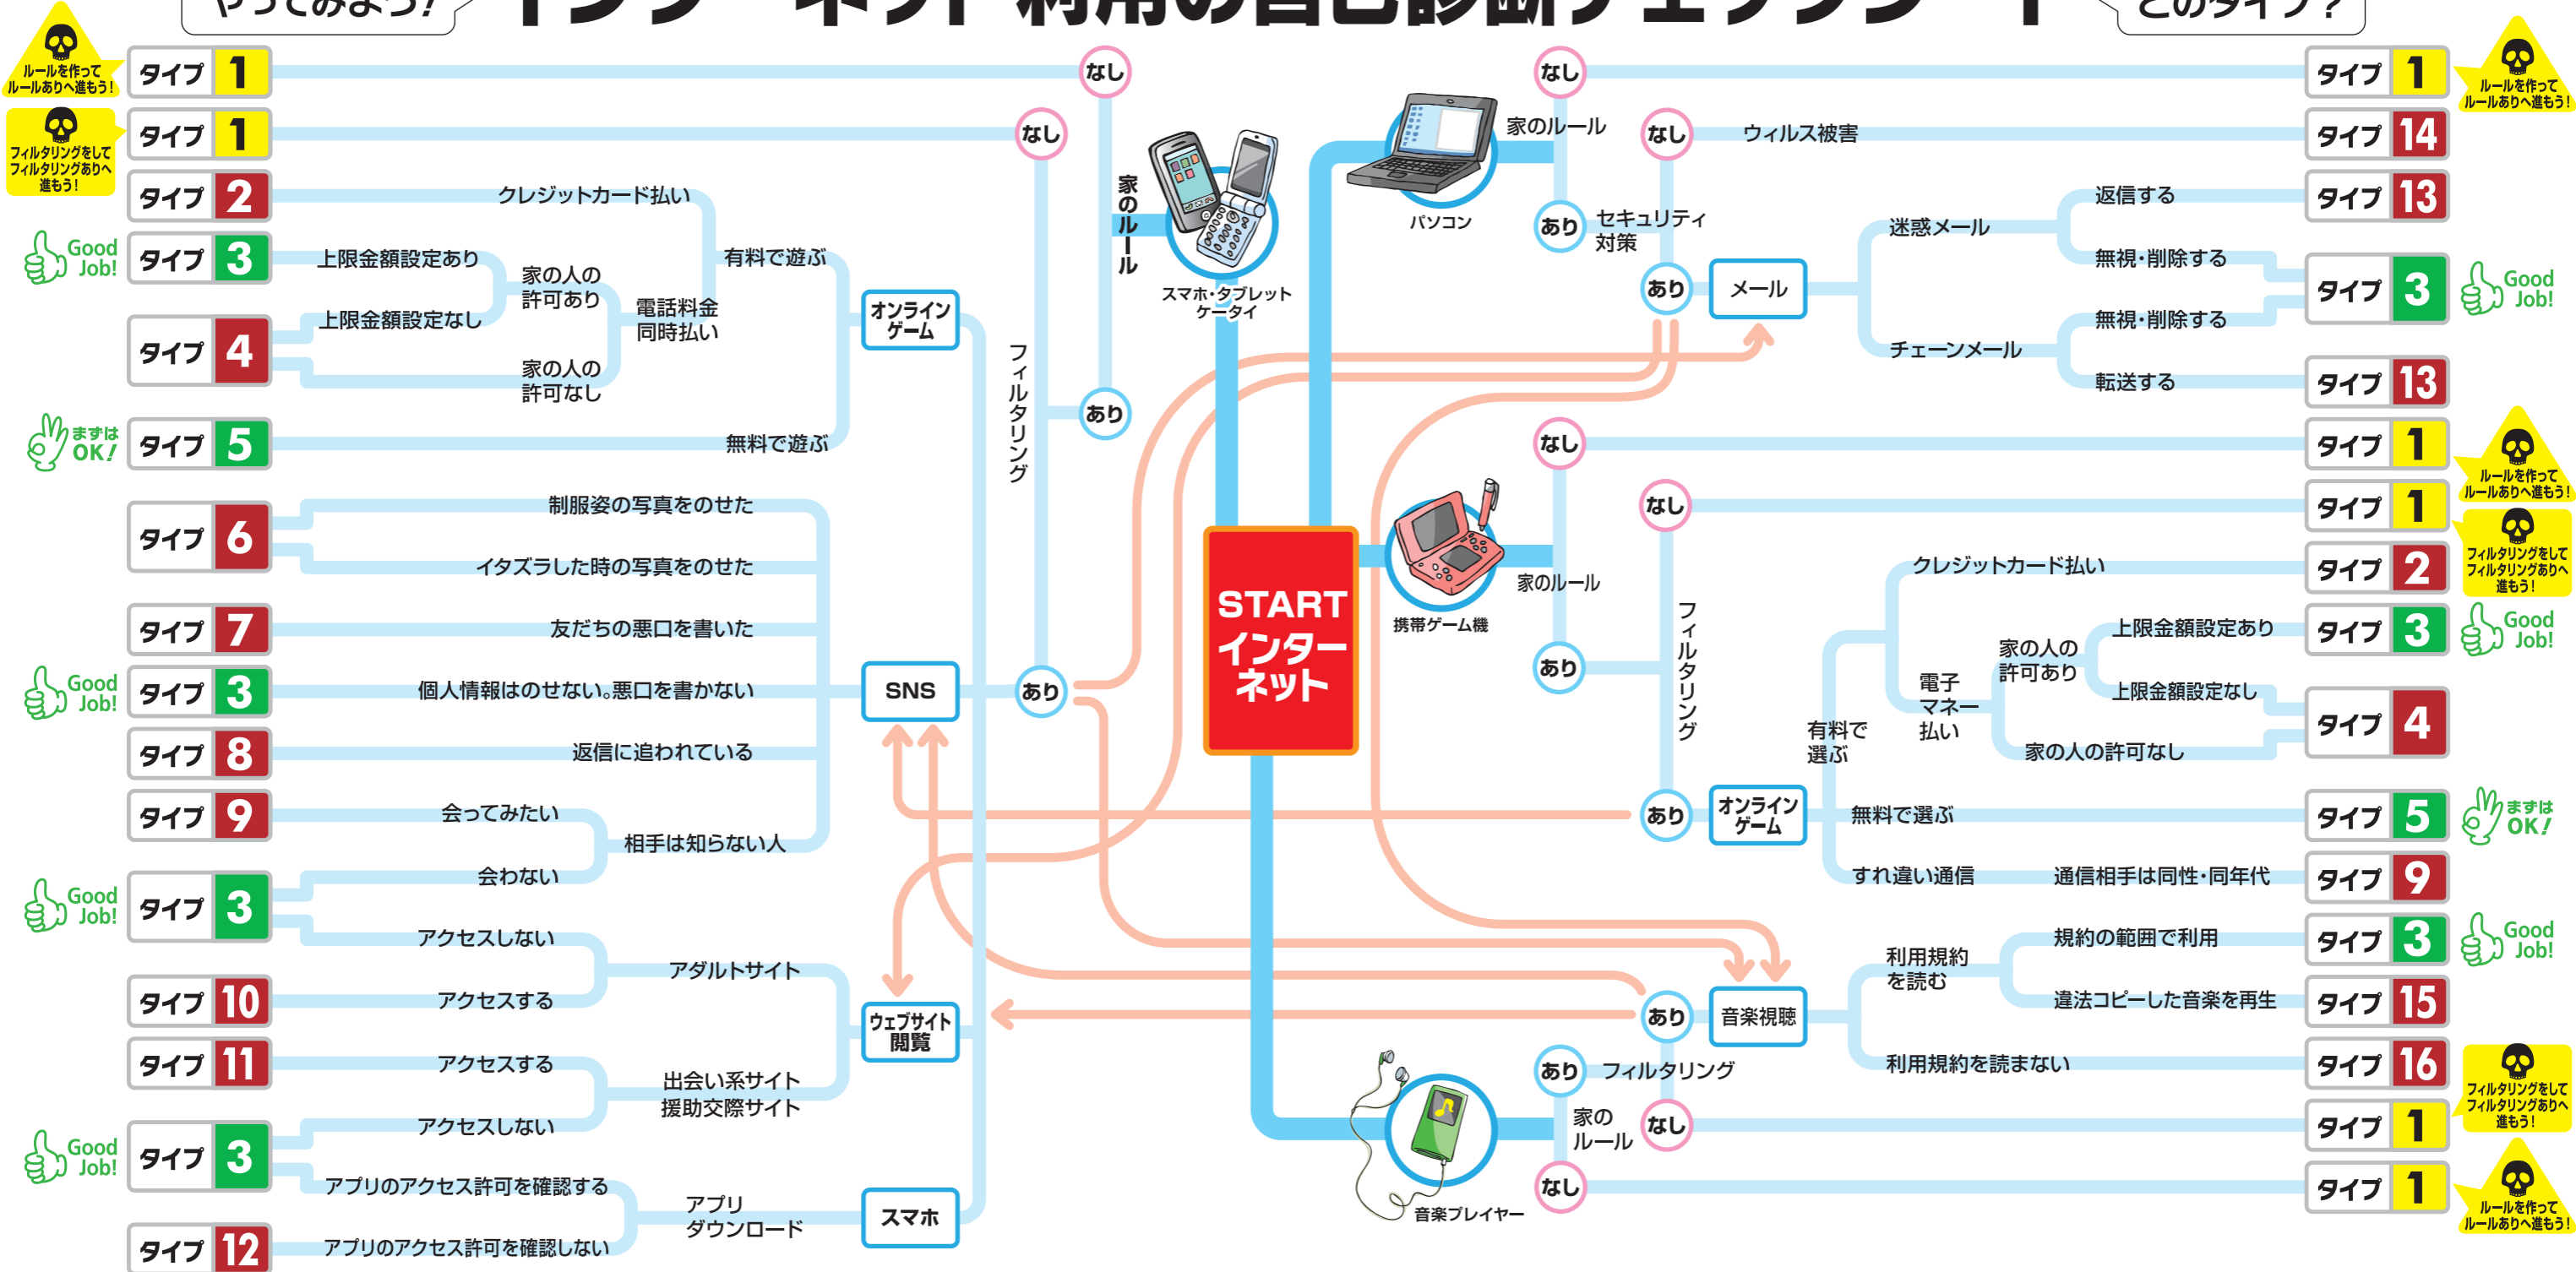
やってみよう! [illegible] どのタイプ?

ルールを作って ルールありへ進もう!
タイプ 1
フィルタリングをして フィルタリングありへ進もう!
タイプ 1
タイプ 2 クレジットカード払い
Good Job! タイプ 3 上限金額設定あり
家の人の許可あり
有料で遊ぶ
電話料金同時払い
タイプ 4 上限金額設定なし
家の人の許可なし
オンラインゲーム
まずはOK! タイプ 5 無料で遊ぶ
タイプ 6 制服姿の写真をのせた
イタズラした時の写真をのせた
タイプ 7 友だちの悪口を書いた
Good Job! タイプ 3 個人情報はのせない。悪口を書かない
SNS
タイプ 8 返信に追われている
タイプ 9 会ってみたい
相手は知らない人
Good Job! タイプ 3 会わない
アクセスしない
アダルトサイト
タイプ 10 アクセスする
ウェブサイト閲覧
タイプ 11 アクセスする
出会い系サイト 援助交際サイト
Good Job! タイプ 3 アクセスしない
アプリのアクセス許可を確認する
アプリダウンロード
スマホ
タイプ 12 アプリのアクセス許可を確認しない

なし
なし
家のルール
フィルタリング
あり
あり
スマホ・タブレット ケータイ
START インターネット

パソコン
なし
家のルール
あり セキュリティ対策
なし ウィルス被害
あり メール
迷惑メール
返信する
無視・削除する
チェーンメール
無視・削除する
転送する
タイプ 1 ルールを作って ルールありへ進もう!
タイプ 14
タイプ 13
タイプ 3 Good Job!
タイプ 13

携帯ゲーム機
なし
家のルール
あり
なし
フィルタリング
あり オンラインゲーム
有料で選ぶ
クレジットカード払い
電子マネー払い
家の人の許可あり
上限金額設定あり
上限金額設定なし
家の人の許可なし
無料で選ぶ
すれ違い通信
通信相手は同性・同年代
タイプ 1 ルールを作って ルールありへ進もう!
タイプ 1 フィルタリングをして フィルタリングありへ進もう!
タイプ 2
タイプ 3 Good Job!
タイプ 4
タイプ 5 まずはOK!
タイプ 9

あり 音楽視聴
利用規約を読む
規約の範囲で利用
違法コピーした音楽を再生
利用規約を読まない
タイプ 3 Good Job!
タイプ 15
タイプ 16 フィルタリングをして フィルタリングありへ進もう!
音楽プレイヤー
あり フィルタリング
家のルール
なし
なし
タイプ 1
タイプ 1 ルールを作って ルールありへ進もう!